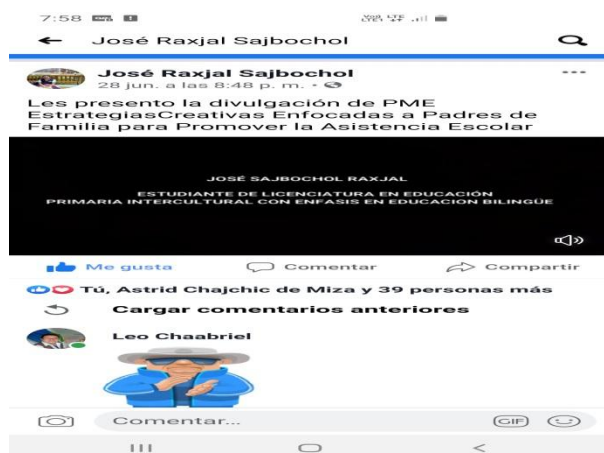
7:58

José Raxjal Sajbochol

José Raxjal Sajbochol
28 jun. a las 8:48 p. m. ·

Les presento la divulgación de PME EstrategiasCreativas Enfocadas a Padres de Familia para Promover la Asistencia Escolar

JOSÉ SAJBOCHOL RAXJAL

ESTUDIANTE DE LICENCIATURA EN EDUCACIÓN PRIMARIA INTERCULTURAL CON ENFASIS EN EDUCACION BILINGÜE

Me gusta Comentar Compartir

Tú, Astrid Chajchic de Miza y 39 personas más

Cargar comentarios anteriores

Leo Chaabriel

Comentar...

GIF